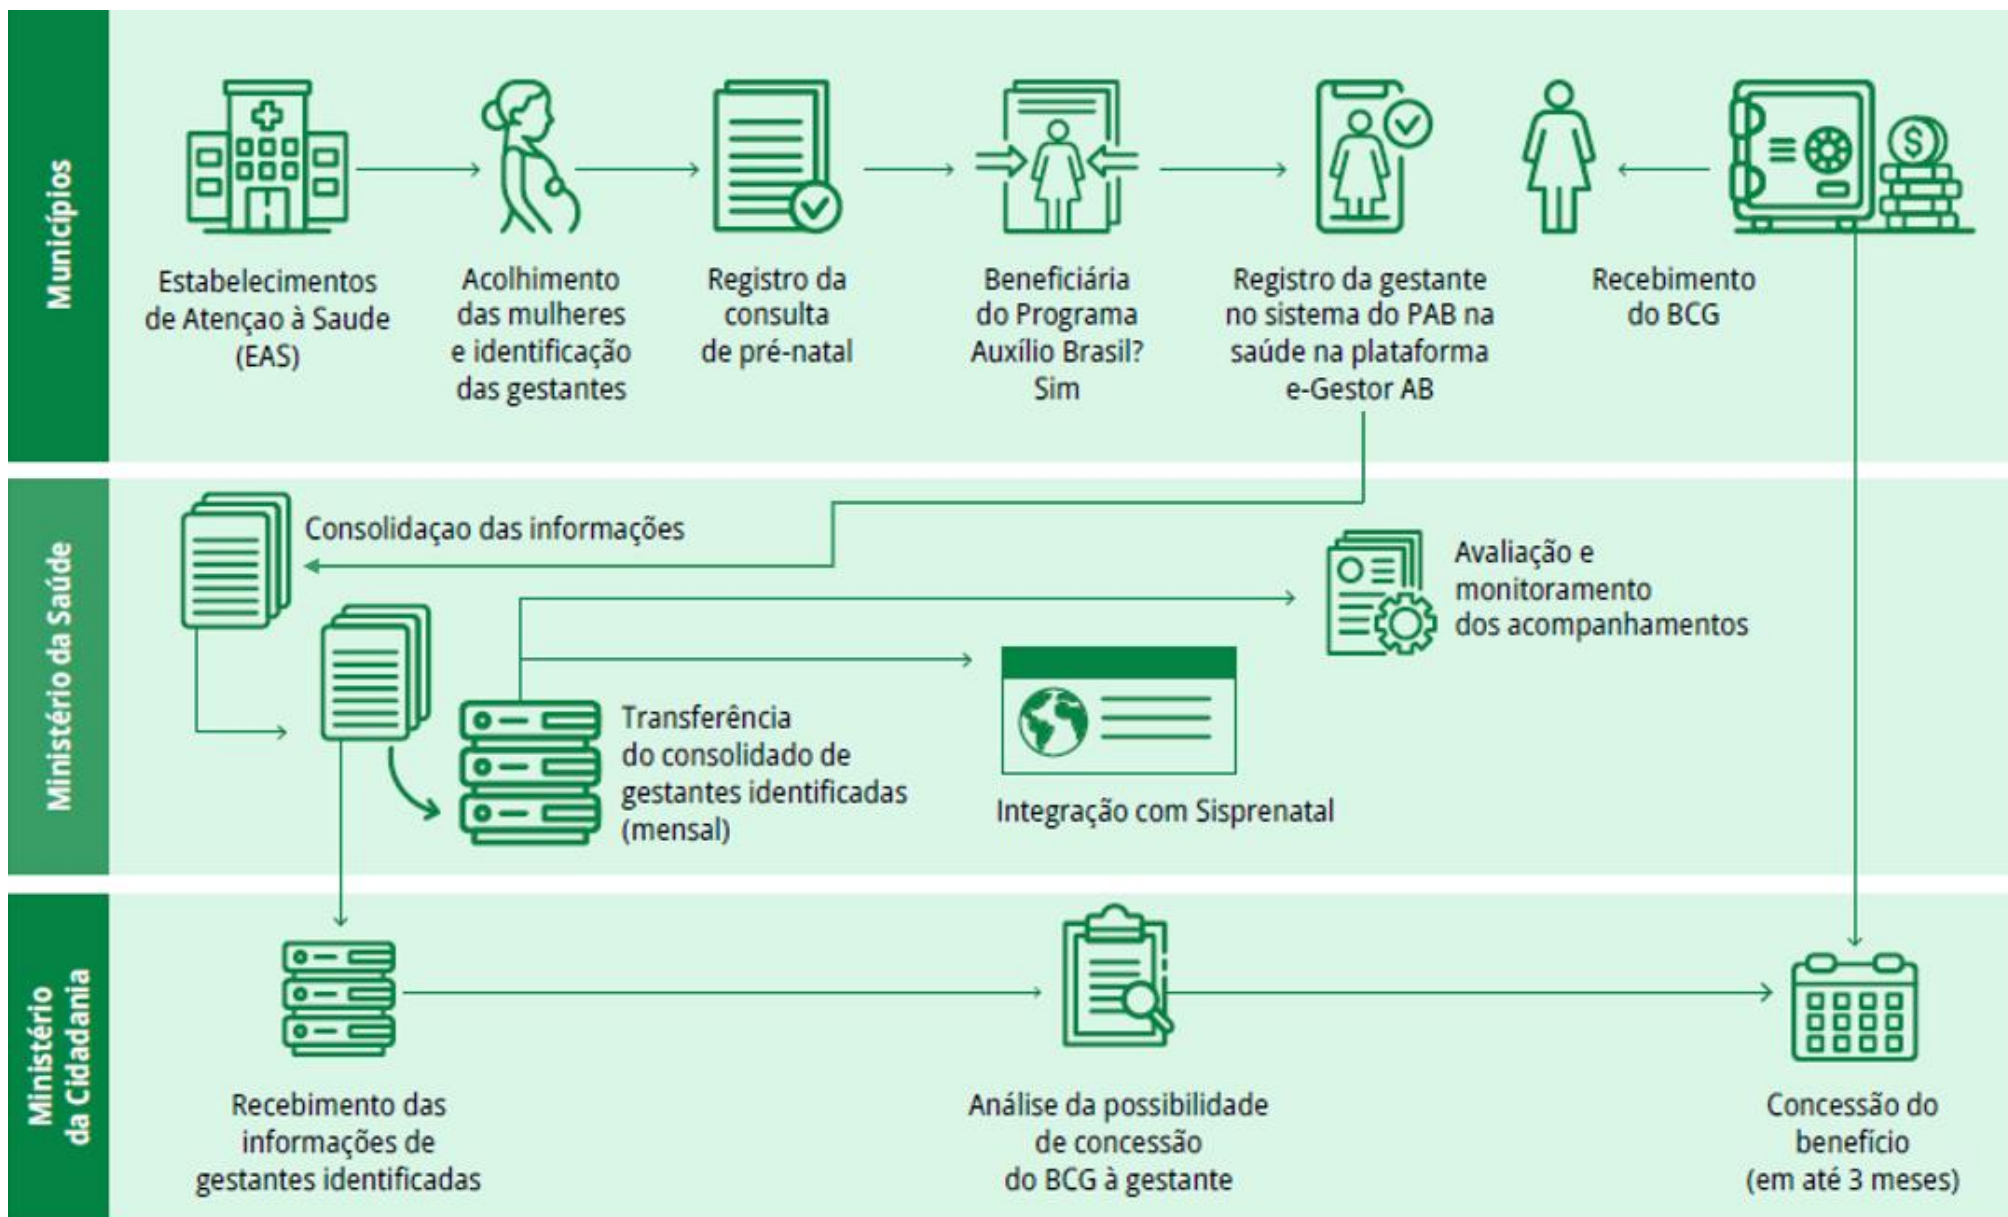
Municípios

Estabelecimentos de Atençao à Saude (EAS)

Acolhimento das mulheres e identificação das gestantes

Registro da consulta de pré-natal

Beneficiária do Programa Auxílio Brasil? Sim

Registro da gestante no sistema do PAB na saúde na plataforma e-Gestor AB

Recebimento do BCG

Ministério da Saúde

Consolidaçao das informações

Avaliação e monitoramento dos acompanhamentos

Transferência do consolidado de gestantes identificadas (mensal)

Integração com Sisprenatal

Ministério da Cidadania

Recebimento das informações de gestantes identificadas

Análise da possibilidade de concessão do BCG à gestante

Concessão do benefício (em até 3 meses)